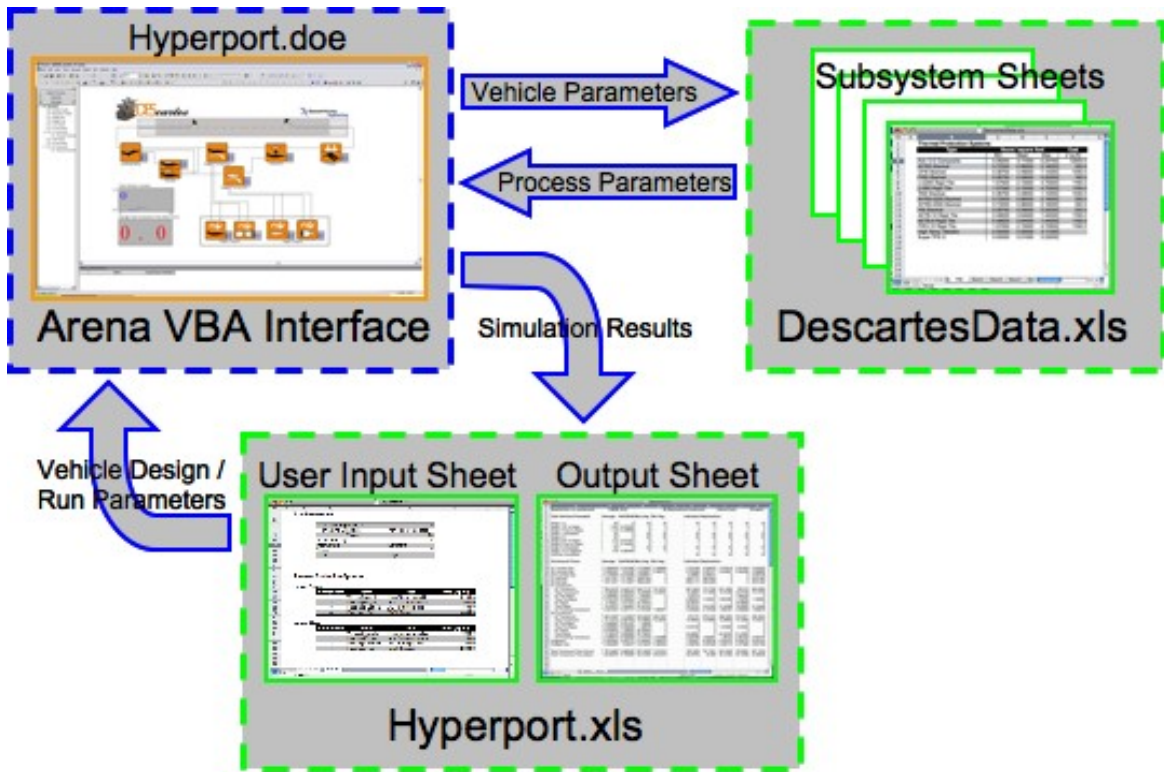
Hyperport.doe

Arena VBA Interface

Vehicle Parameters

Process Parameters

Subsystem Sheets

DescartesData.xls

Simulation Results

Vehicle Design / Run Parameters

User Input Sheet

Output Sheet

Hyperport.xls